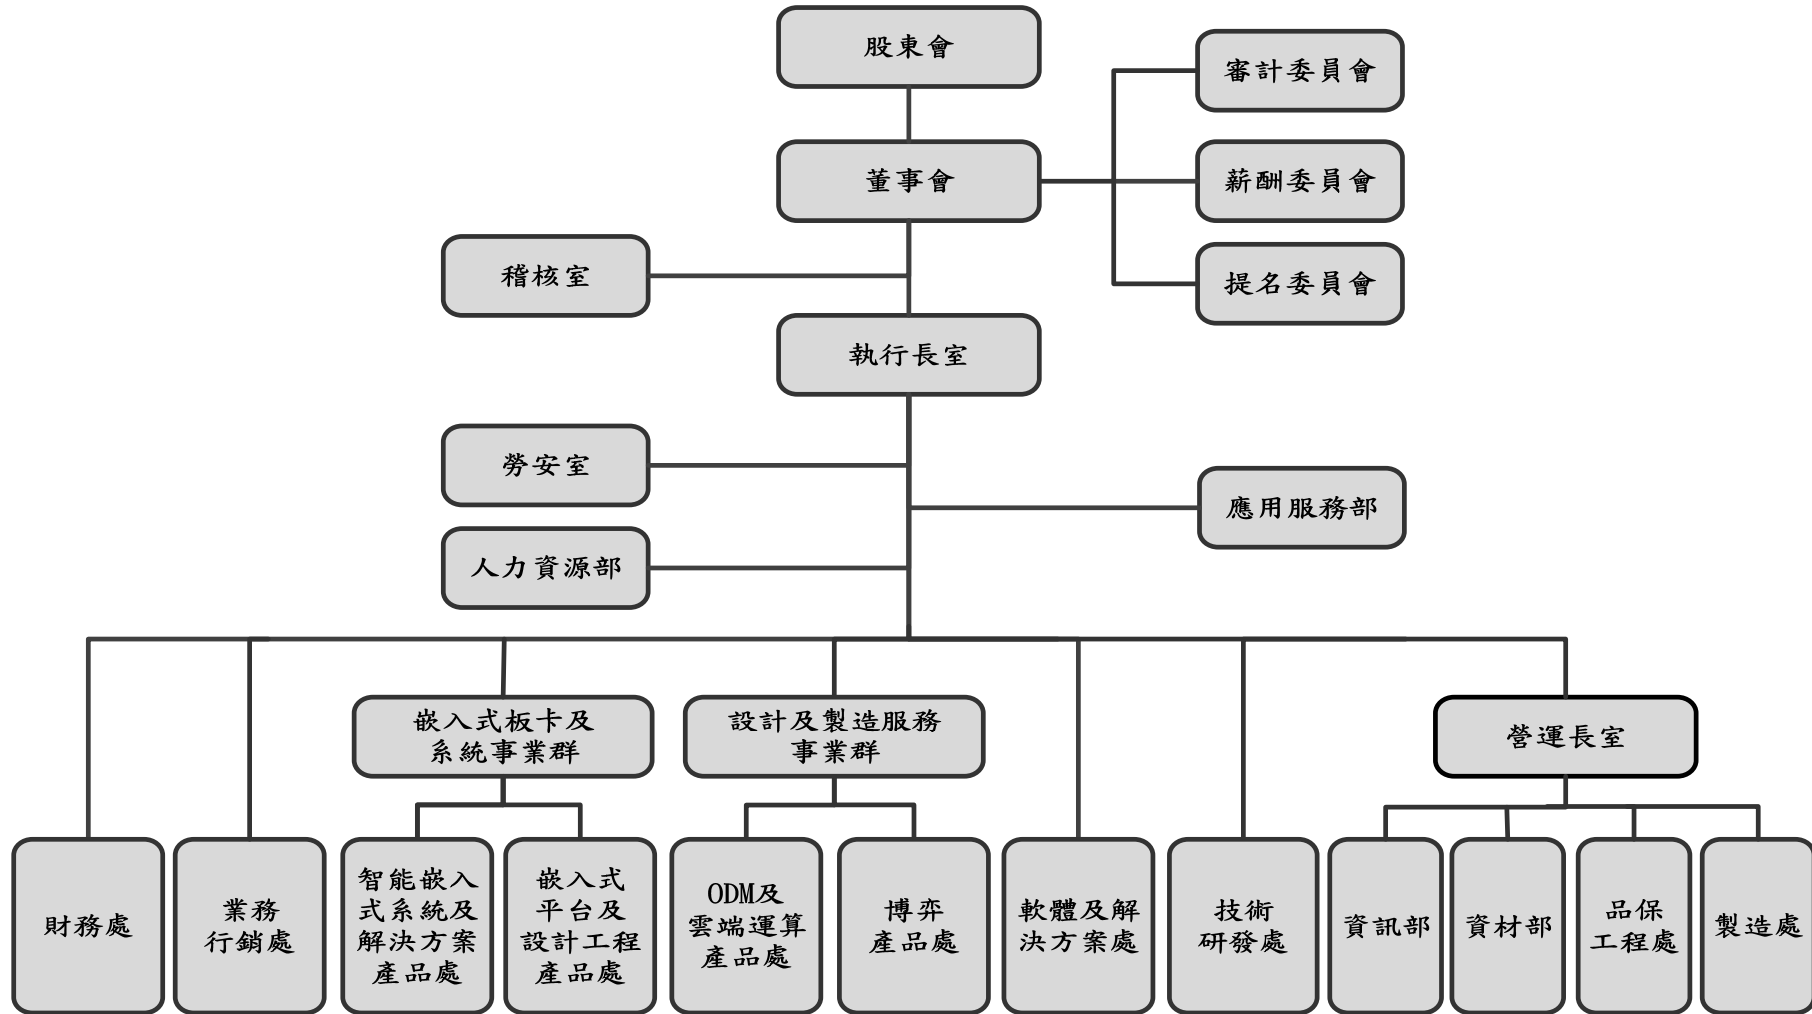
股東會

審計委員會

董事會

薪酬委員會

稽核室

提名委員會

執行長室

勞安室

應用服務部

人力資源部

嵌入式板卡及系統事業群

設計及製造服務事業群

營運長室

財務處

業務行銷處

智能嵌入式系統及解決方案產品處

嵌入式平台及設計工程產品處

ODM及雲端運算產品處

博弈產品處

軟體及解決方案處

技術研發處

資訊部

資材部

品保工程處

製造處